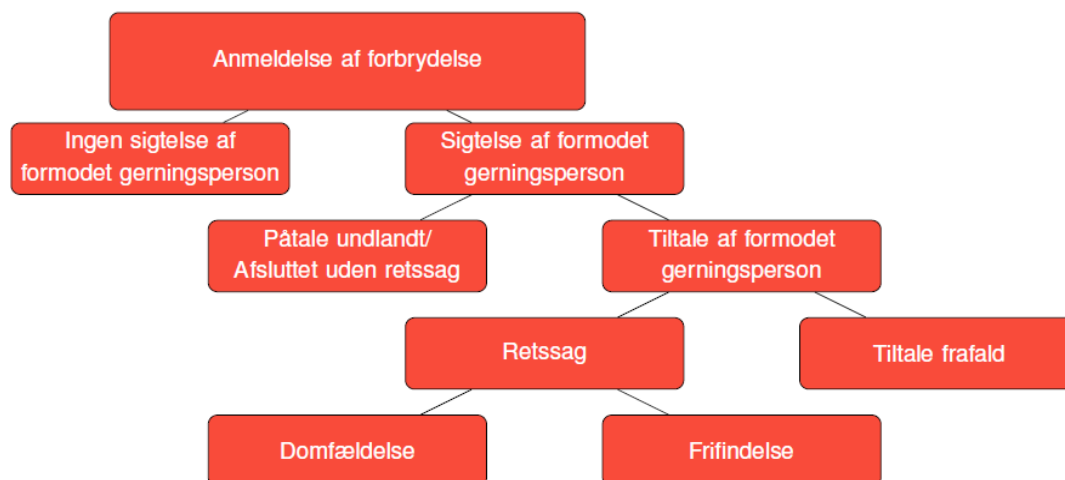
Anmeldelse af forbrydelse

Ingen sigtelse af formodet gerningsperson

Sigtelse af formodet gerningsperson

Påtale undlandt/ Afsluttet uden retssag

Tiltale af formodet gerningsperson

Retssag

Tiltale frafald

Domfældelse

Frifindelse